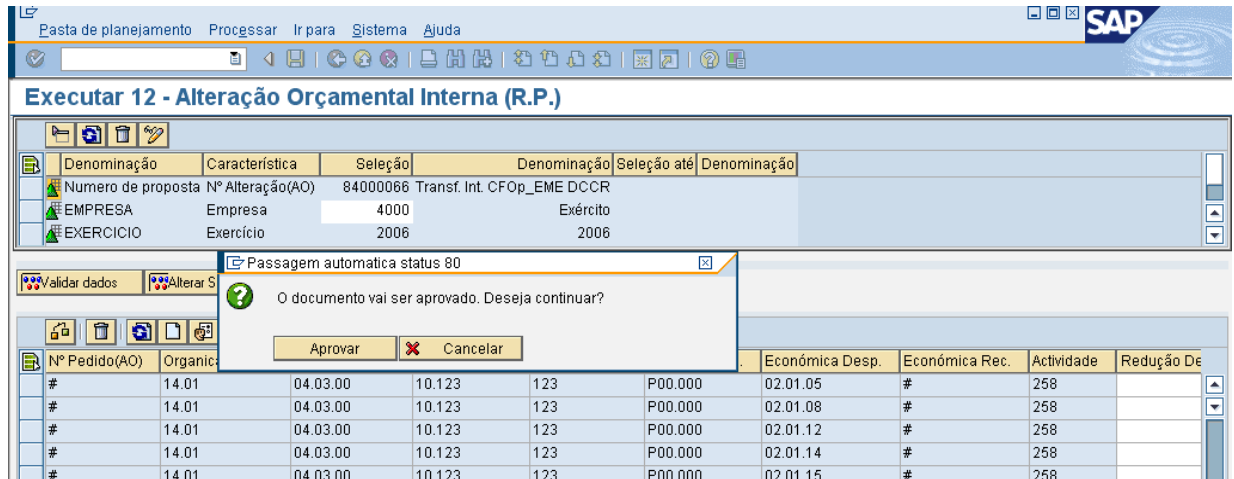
Pasta de planejamento Processar Ir para Sistema Ajuda

SAP

Executar 12 - Alteração Orçamental Interna (R.P.)

| Denominação | Característica | Seleção | Denominação | Seleção até | Denominação |
|---|---|---|---|---|---|
| Numero de proposta | Nº Alteração(AO) | 84000066 | Transf. Int. CFOp_EME DCCR | | |
| EMPRESA | Empresa | 4000 | Exército | | |
| EXERCICIO | Exercício | 2006 | 2006 | | |

Validar dados Alterar S

Passagem automatica status 80

O documento vai ser aprovado. Deseja continuar?

Aprovar Cancelar

| Nº Pedido(AO) | Organica | | | | | Económica Desp. | Económica Rec. | Actividade | Redução De |
|---|---|---|---|---|---|---|---|---|---|
| # | 14.01 | 04.03.00 | 10.123 | 123 | P00.000 | 02.01.05 | # | 258 | |
| # | 14.01 | 04.03.00 | 10.123 | 123 | P00.000 | 02.01.08 | # | 258 | |
| # | 14.01 | 04.03.00 | 10.123 | 123 | P00.000 | 02.01.12 | # | 258 | |
| # | 14.01 | 04.03.00 | 10.123 | 123 | P00.000 | 02.01.14 | # | 258 | |
| # | 14.01 | 04.03.00 | 10.123 | 123 | P00.000 | 02.01.15 | # | 258 | |